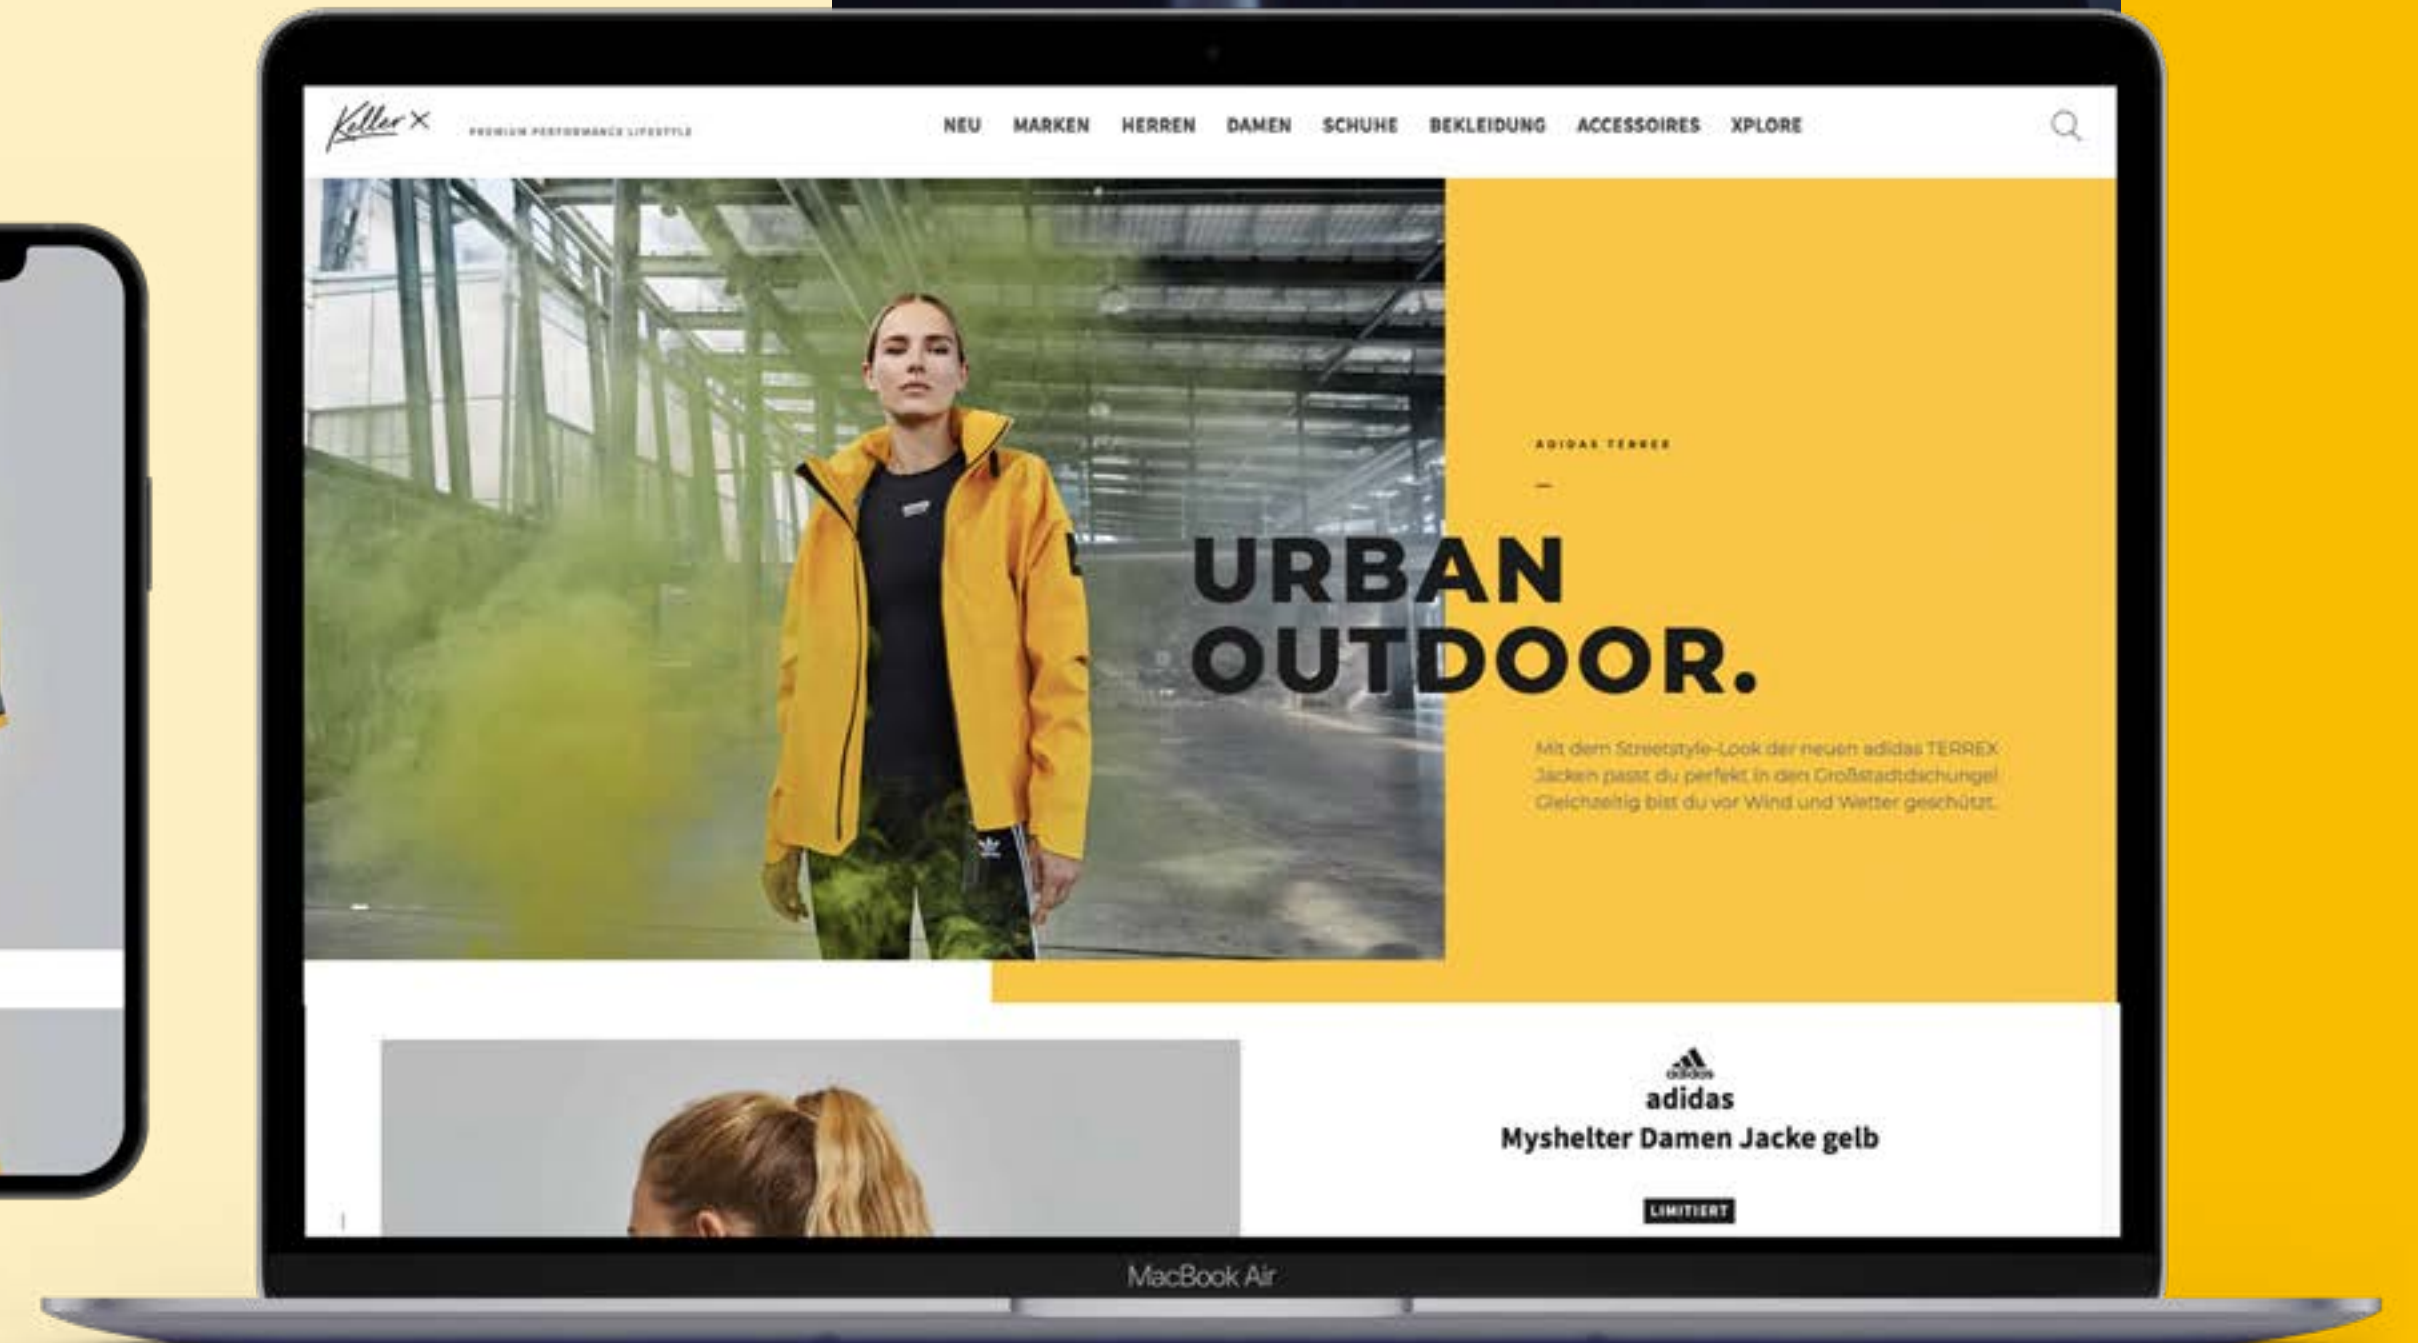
Keller X

PREMIUM PERFORMANCE LIFESTYLE

NEU MARKEN HERREN DAMEN SCHUHE BEKLEIDUNG ACCESSOIRES XPLORE

ADIDAS TERREX

—

URBAN OUTDOOR.

Mit dem Streetstyle-Look der neuen adidas TERREX Jacken passt du perfekt in den Großstadtdschungel Gleichzeitig bist du vor Wind und Wetter geschützt.

adidas

adidas

Myshelter Damen Jacke gelb

LIMITIERT

MacBook Air